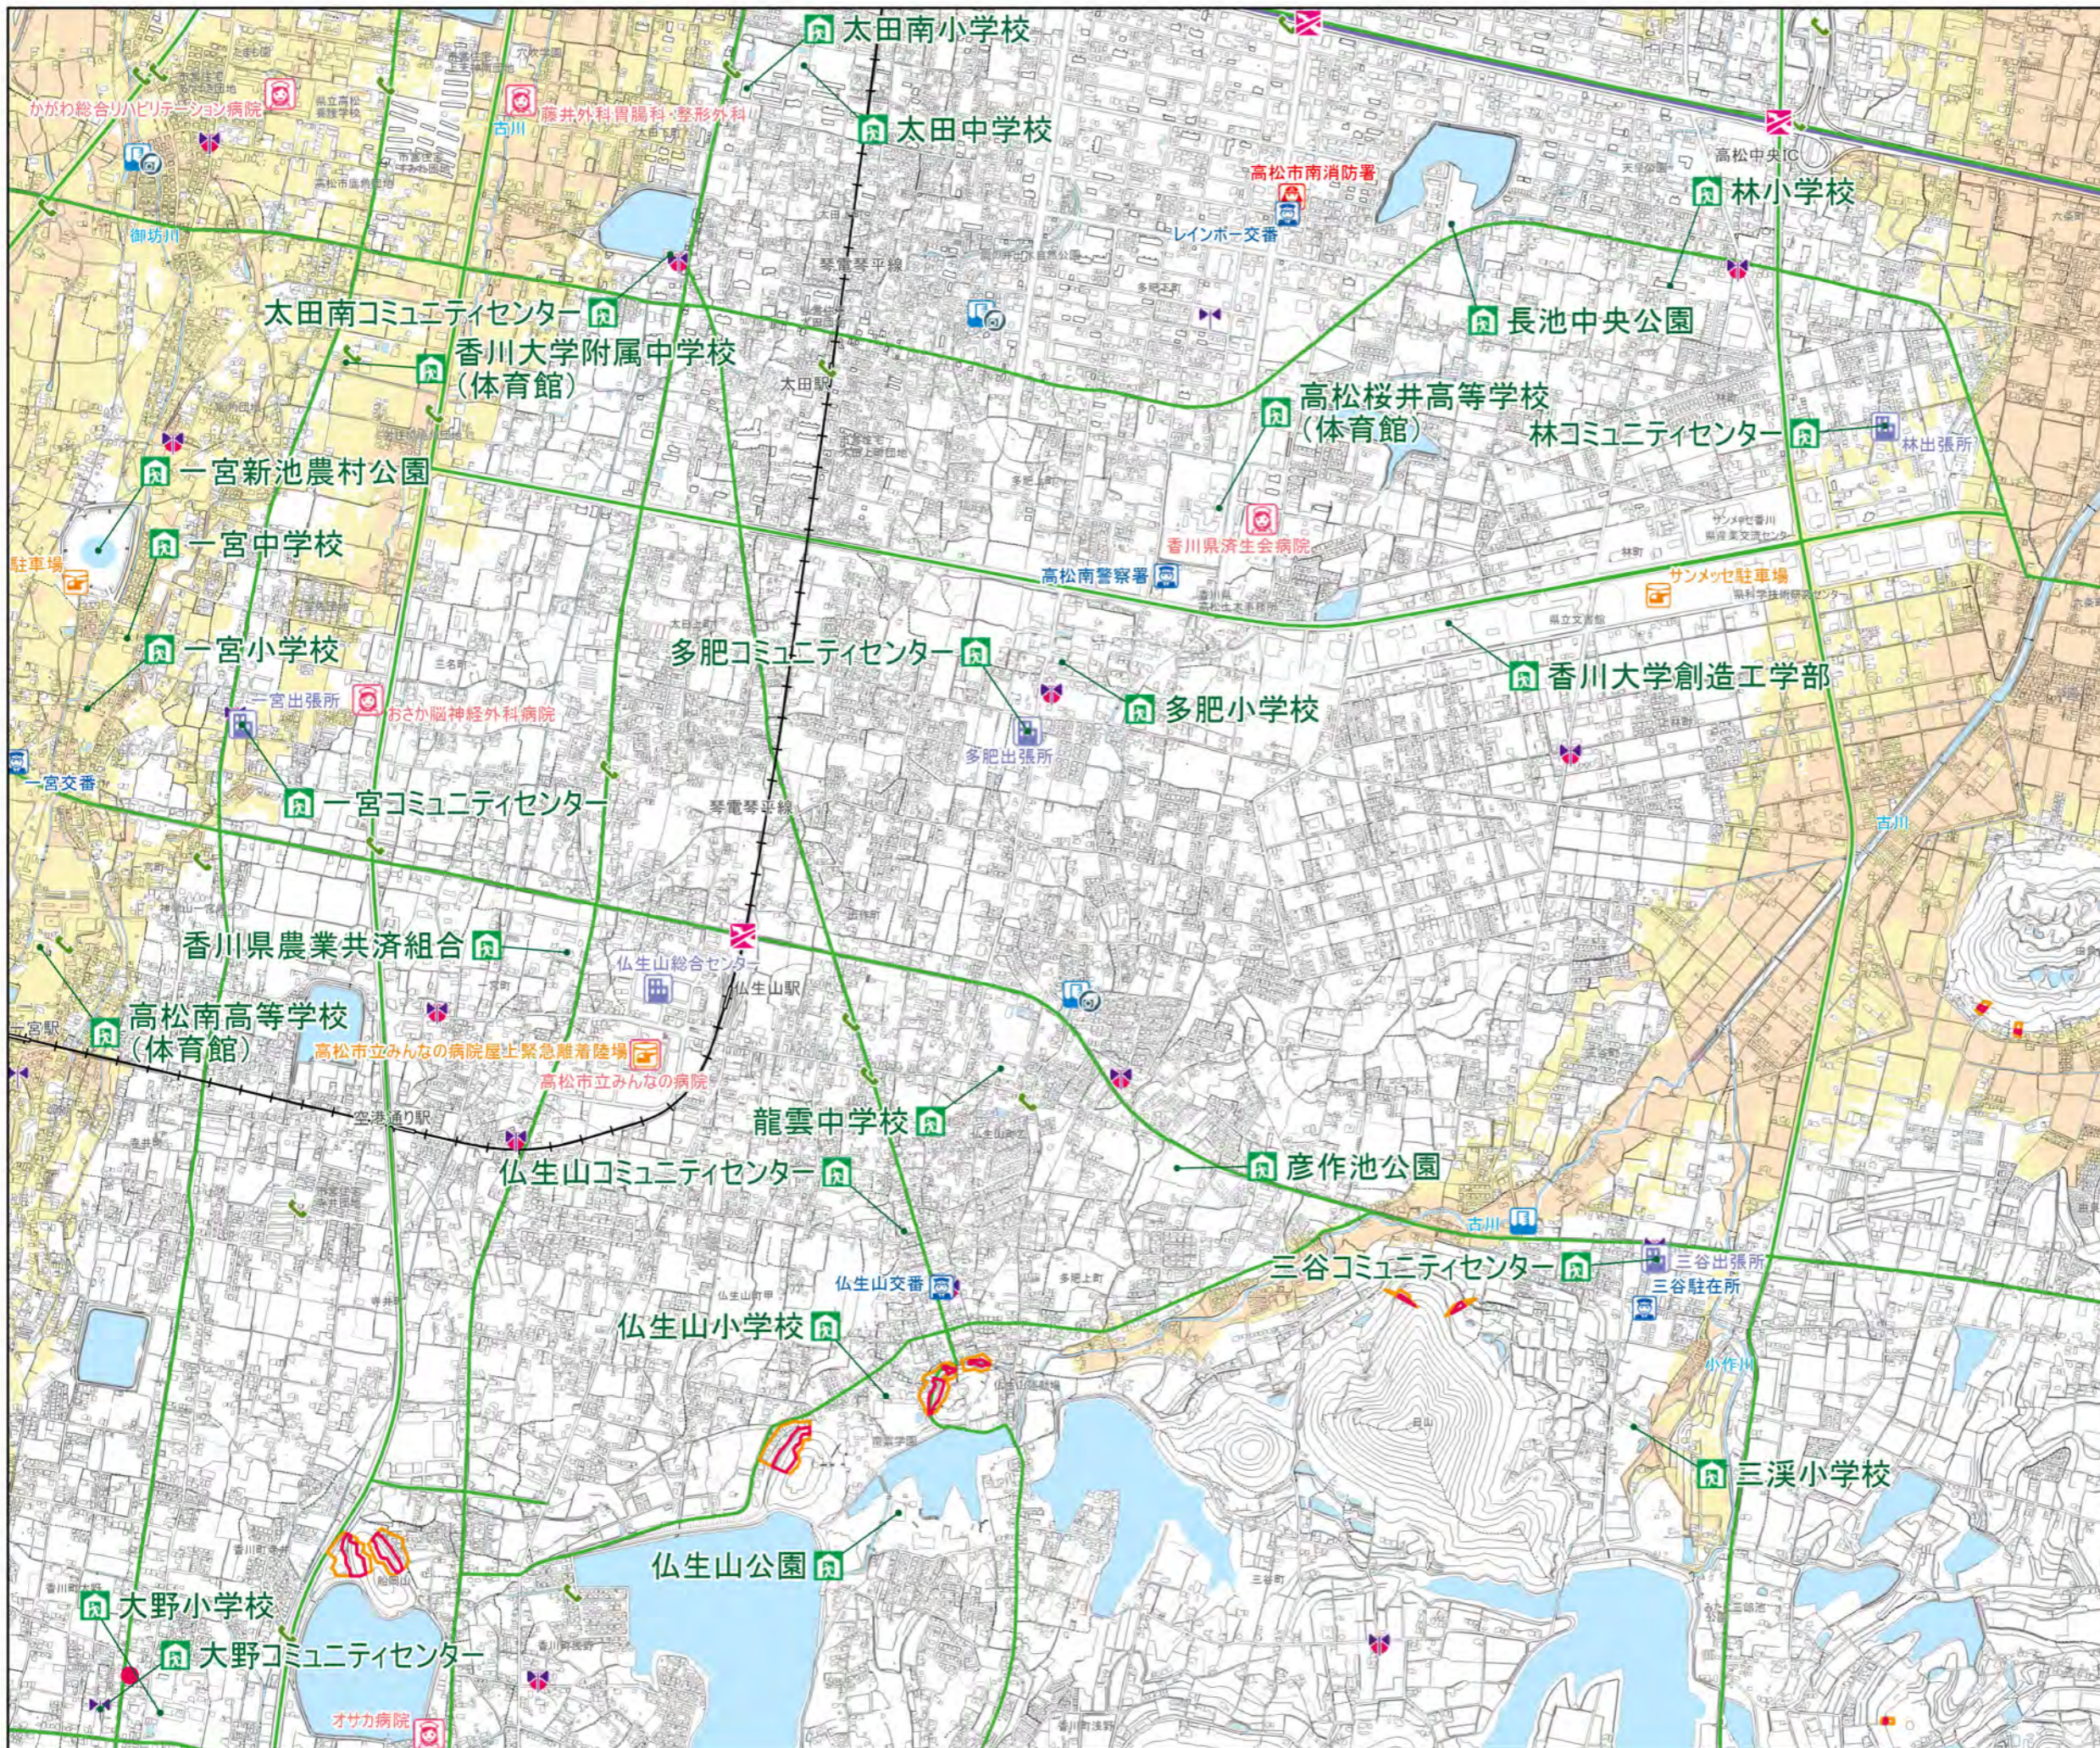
太田南小学校
太田中学校
かがわ総合リハビリテーション病院
藤井外科胃腸科・整形外科
高松市南消防署
高松中央IC
林小学校
レインボー交番
太田南コミュニティセンター
長池中央公園
香川大学附属中学校
(体育館)
高松桜井高等学校
(体育館)
林コミュニティセンター
林出張所
一宮新池農村公園
香川県済生会病院
高松南警察署
一宮中学校
サンメッセ駐車場
駐車場
一宮小学校
多肥コミュニティセンター
香川大学創造工学部
一宮出張所
おさか脳神経外科病院
多肥小学校
多肥出張所
一宮交番
一宮コミュニティセンター
香川県農業共済組合
仏生山総合センター
仏生山駅
高松南高等学校
(体育館)
高松市立みんなの病院屋上緊急離着陸場
高松市立みんなの病院
龍雲中学校
彦作池公園
仏生山コミュニティセンター
三谷コミュニティセンター
三谷出張所
三谷駐在所
仏生山交番
仏生山小学校
三渓小学校
仏生山公園
大野小学校
大野コミュニティセンター
オサカ病院